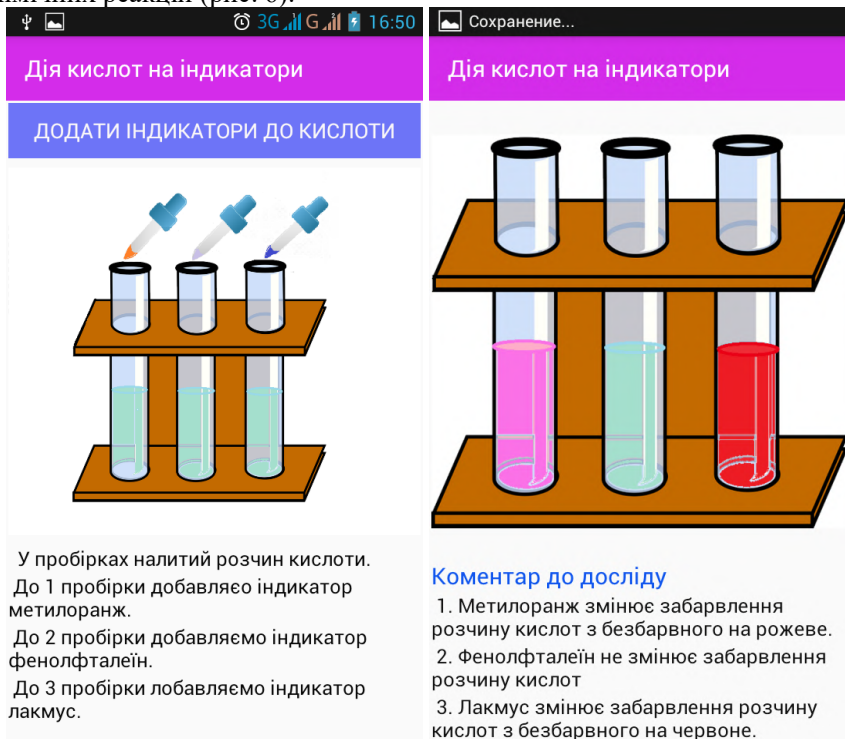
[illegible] (рис. 6).

3G G 16:50

Дія кислот на індикатори

ДОДАТИ ІНДИКАТОРИ ДО КИСЛОТИ

У пробірках налитий розчин кислоти.

До 1 пробірки добавляєо індикатор метилоранж.

До 2 пробірки добавляємо індикатор фенолфталеїн.

До 3 пробірки лобавляємо індикатор лакмус.

Сохранение...

Дія кислот на індикатори

Коментар до досліду

1. Метилоранж змінює забарвлення розчину кислот з безбарвного на рожеве.

2. Фенолфталеїн не змінює забарвлення розчину кислот

3. Лакмус змінює забарвлення розчину кислот з безбарвного на червоне.